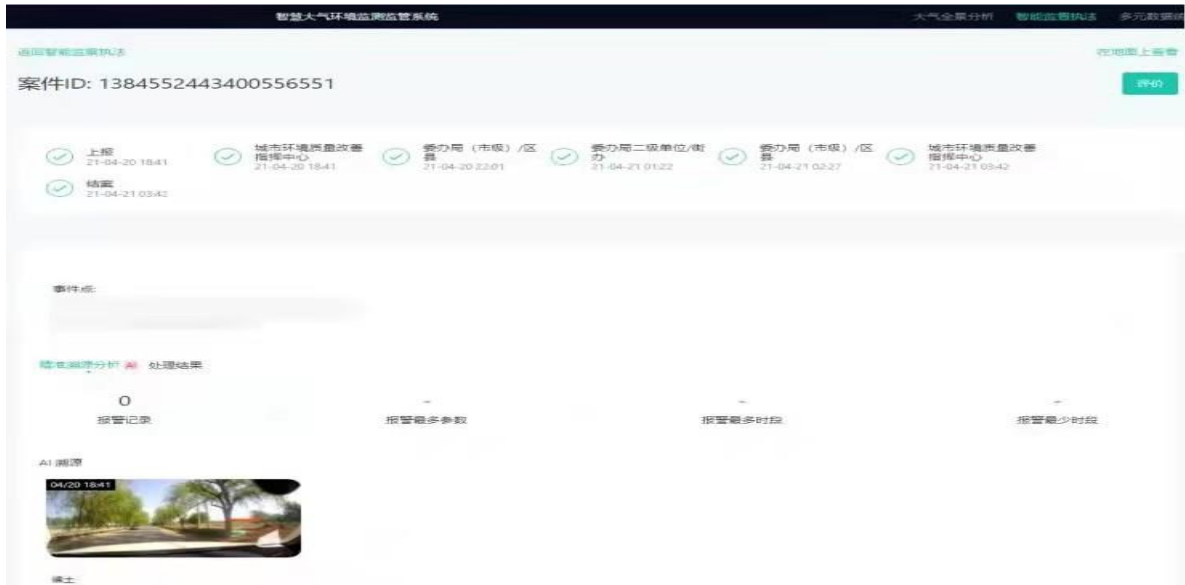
智慧大气环境监测监管系统

大气全景分析 智能监督执法 多元数据

返回智能监督执法

在地图上查看

案件ID: 1384552443400556551

评价

上报
21-04-20 18:41

城市环境质量改善指挥中心
21-04-20 18:41

委办局（市级）/区县
21-04-20 22:01

委办局二级单位/街办
21-04-21 01:22

委办局（市级）/区县
21-04-21 02:27

城市环境质量改善指挥中心
21-04-21 03:42

结案
21-04-21 03:42

事件点:

精准溯源分析 AI 处理结果

0
报警记录

-
报警最多参数

-
报警最多时段

-
报警最少时段

AI 溯源

04/20 18:41

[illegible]